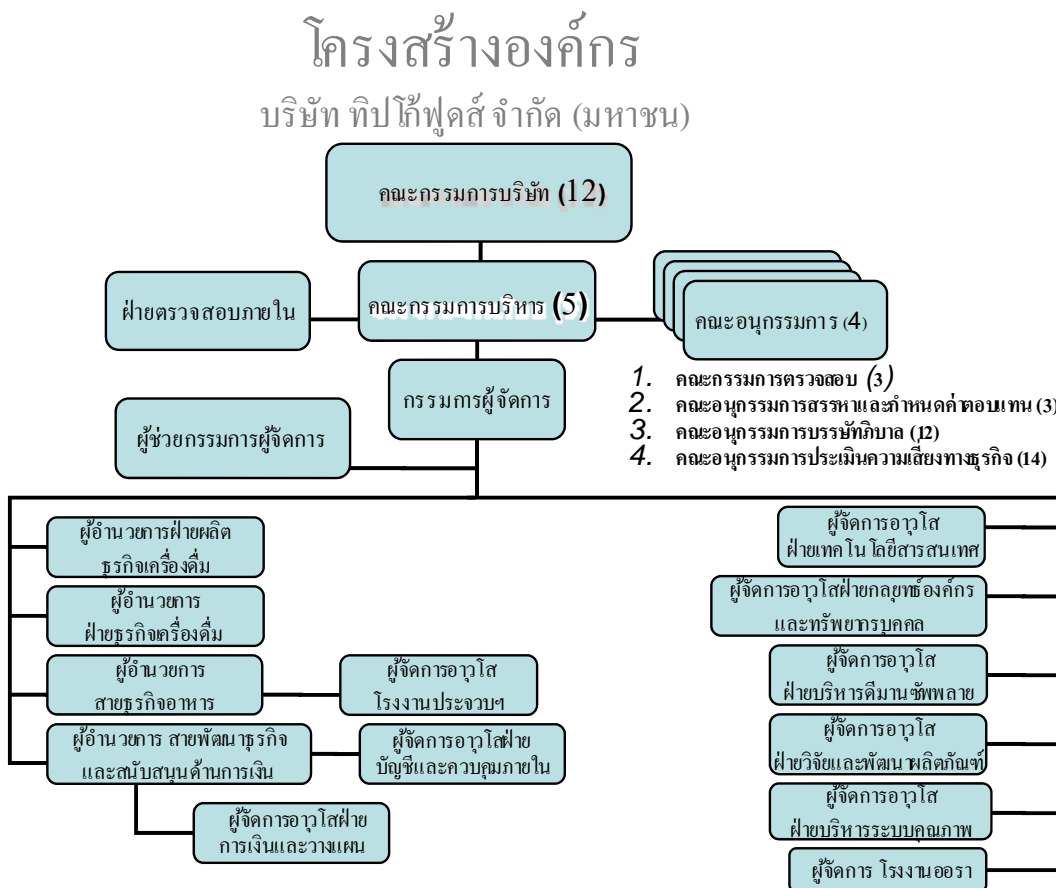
โครงสร้างองค์กร
บริษัท ทิปโก้ฟูดส์ จำกัด (มหาชน)

คณะกรรมการบริษัท (12)

ฝ่ายตรวจสอบภายใน

คณะกรรมการบริหาร (5)

คณะอนุกรรมการ (4)

1. คณะกรรมการตรวจสอบ (3)
2. คณะอนุกรรมการสรรหาและกำหนดค่าตอบแทน (3)
3. คณะอนุกรรมการบรรษัทภิบาล (12)
4. คณะอนุกรรมการประเมินความเสี่ยงทางธุรกิจ (14)

กรรมการผู้จัดการ

ผู้ช่วยกรรมการผู้จัดการ

ผู้อำนวยการฝ่ายผลิต ธุรกิจเครื่องดื่ม

ผู้อำนวยการ ฝ่ายธุรกิจเครื่องดื่ม

ผู้อำนวยการ สายธุรกิจอาหาร

ผู้จัดการอาวุโส โรงงานประจวบฯ

ผู้อำนวยการ สายพัฒนาธุรกิจ และสนับสนุนด้านการเงิน

ผู้จัดการอาวุโสฝ่าย บัญชีและควบคุมภายใน

ผู้จัดการอาวุโสฝ่าย การเงินและวางแผน

ผู้จัดการอาวุโส ฝ่ายเทคโนโลยีสารสนเทศ

ผู้จัดการอาวุโสฝ่ายกลยุทธ์องค์กร และทรัพยากรบุคคล

ผู้จัดการอาวุโส ฝ่ายบริหารดีมานซัพพลาย

ผู้จัดการอาวุโส ฝ่ายวิจัยและพัฒนาผลิตภัณฑ์

ผู้จัดการอาวุโส ฝ่ายบริหารระบบคุณภาพ

ผู้จัดการ โรงงานออรา